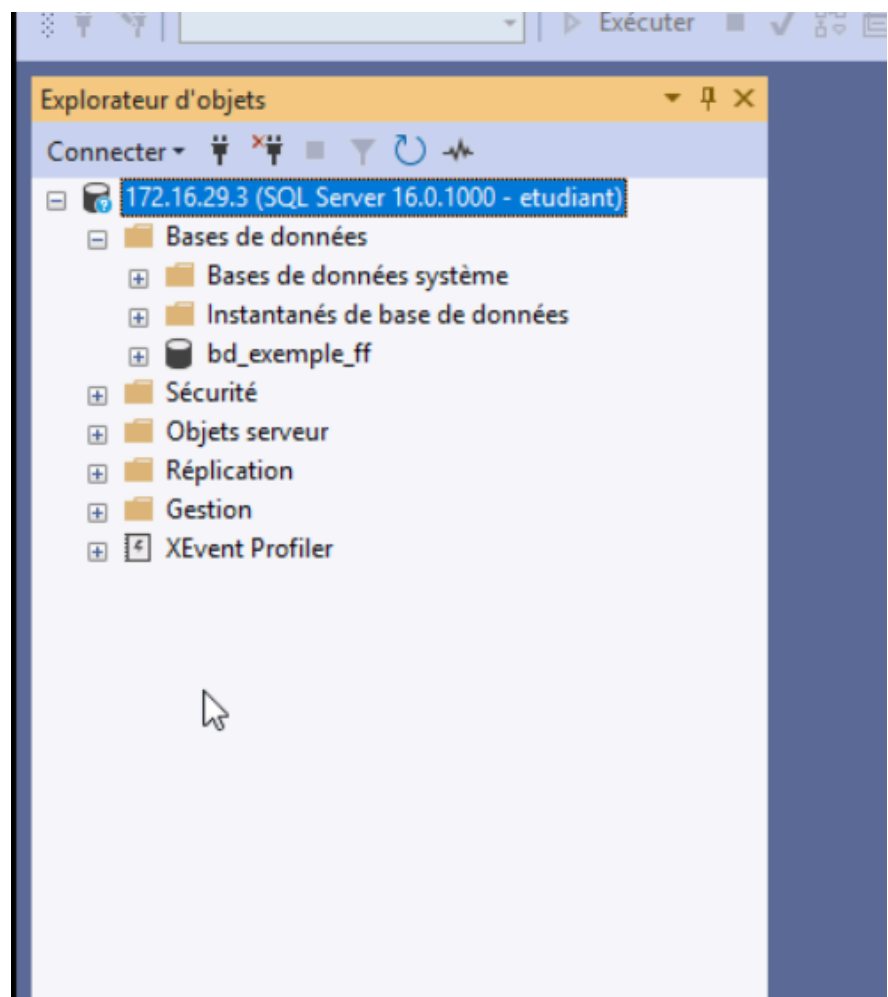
Exécuter

Explorateur d'objets

Connecter

172.16.29.3 (SQL Server 16.0.1000 - etudiant)
Bases de données
Bases de données système
Instantanés de base de données
bd_exemple_ff
Sécurité
Objets serveur
Réplication
Gestion
XEvent Profiler